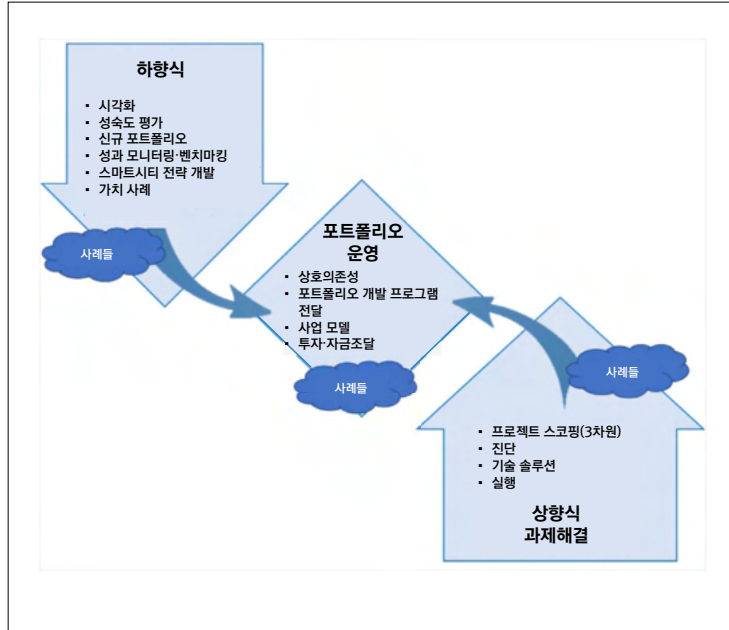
하향식

- 시각화
- 성숙도 평가
- 신규 포트폴리오
- 성과 모니터링·벤치마킹
- 스마트시티 전략 개발
- 가치 사례

사례들

포트폴리오 운영

- 상호의존성
- 포트폴리오 개발 프로그램 전달
- 사업 모델
- 투자·자금조달

사례들

사례들

- 프로젝트 스코핑(3차원)
- 진단
- 기술 솔루션
- 실행

상향식 과제해결